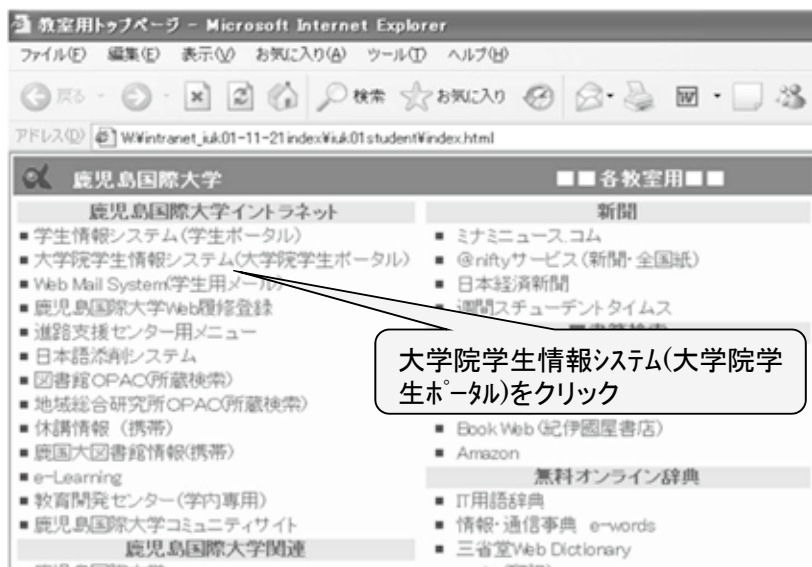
教室用トップページ - Microsoft Internet Explorer

ファイル(F) 編集(E) 表示(V) お気に入り(A) ツール(T) ヘルプ(H)

戻る 検索 お気に入り

アドレス(D) W¥intranet_iuk01-11-21index¥iuk01student¥index.html

鹿児島国際大学

■■各教室用■■

鹿児島国際大学イントラネット

■ 学生情報システム(学生ポータル)
■ 大学院学生情報システム(大学院学生ポータル)
■ Web Mail System(学生用メール)
■ 鹿児島国際大学Web履修登録
■ 進路支援センター用メニュー
■ 日本語添削システム
■ 図書館OPAC(所蔵検索)
■ 地域総合研究所OPAC(所蔵検索)
■ 休講情報 (携帯)
■ 鹿国大図書館情報(携帯)
■ e-Learning
■ 教育開発センター(学内専用)
■ 鹿児島国際大学コミュニティサイト

鹿児島国際大学関連

新聞

■ ミナミニュース.コム
■ @niftyサービス(新聞・全国紙)
■ 日本経済新聞
■ 週間スチューデントタイムス
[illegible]
■ Book Web (紀伊國屋書店)
■ Amazon

無料オンライン辞典

■ IT用語辞典
■ 情報・通信事典 e-words
■ 三省堂Web Dictionary

大学院学生情報システム(大学院学生ポータル)をクリック